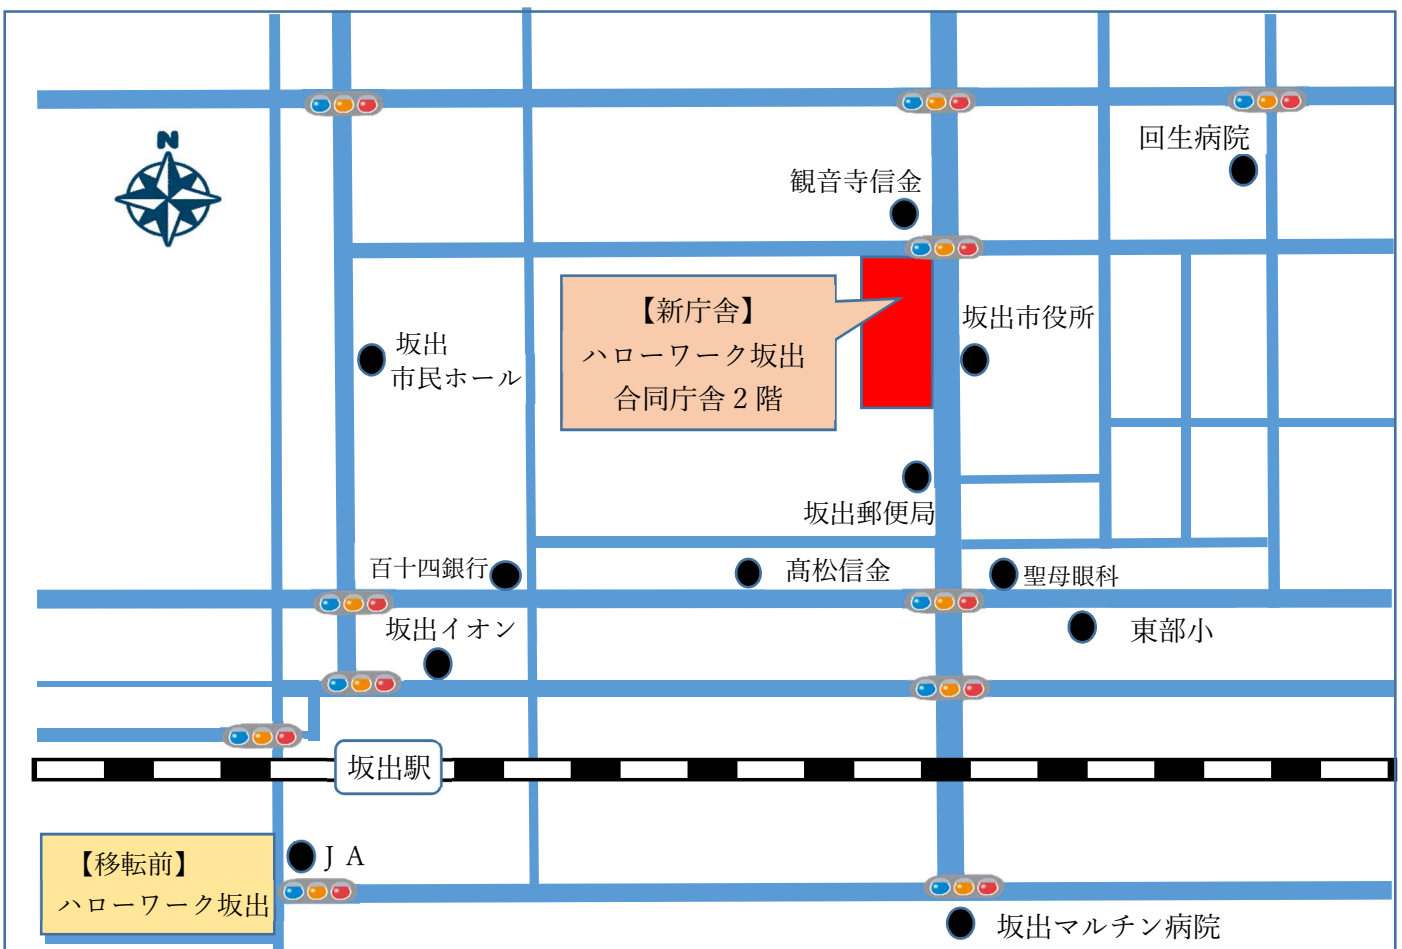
N

回生病院

観音寺信金

【新庁舎】
ハローワーク坂出
合同庁舎２階

坂出市役所

坂出
市民ホール

坂出郵便局

百十四銀行

高松信金

聖母眼科

坂出イオン

東部小

坂出駅

【移転前】
ハローワーク坂出

ＪＡ

坂出マルチン病院